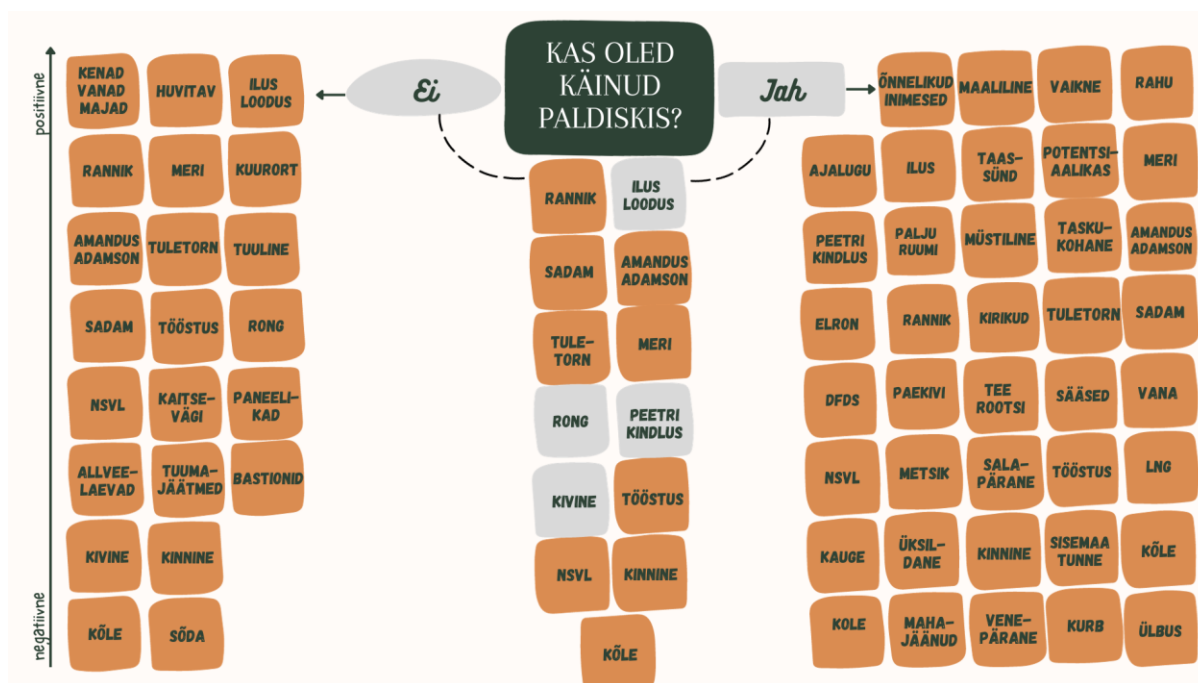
KAS OLED KÄINUD PALDISKIS?

Ei

Jah

positiivne

negatiivne

KENAD VANAD MAJAD
HUVITAV
ILUS LOODUS
RANNIK
MERI
KUURORT
AMANDUS ADAMSON
TULETORN
TUULINE
SADAM
TÖÖSTUS
RONG
NSVL
KAITSEVÄGI
PANEELIKAD
ALLVEELAEVAD
TUUMAJÄÄTMED
BASTIONID
KIVINE
KINNINE
KÕLE
SÕDA

RANNIK
ILUS LOODUS
SADAM
AMANDUS ADAMSON
TULETORN
MERI
RONG
PEETRI KINDLUS
KIVINE
TÖÖSTUS
NSVL
KINNINE
KÕLE

ÕNNELIKUD INIMESED
MAALILINE
VAIKNE
RAHU
AJALUGU
ILUS
TAASSÜND
POTENTSIAALIKAS
MERI
PEETRI KINDLUS
PALJU RUUMI
MÜSTILINE
TASKUKOHANE
AMANDUS ADAMSON
ELRON
RANNIK
KIRIKUD
TULETORN
SADAM
DFDS
PAEKIVI
TEE ROOTSI
SÄÄSED
VANA
NSVL
METSIK
SALAPÄRANE
TÖÖSTUS
LNG
KAUGE
ÜKSILDANE
KINNINE
SISEMAA TUNNE
KÕLE
KOLE
MAHAJÄÄNUD
VENEPÄRANE
KURB
ÜLBUS